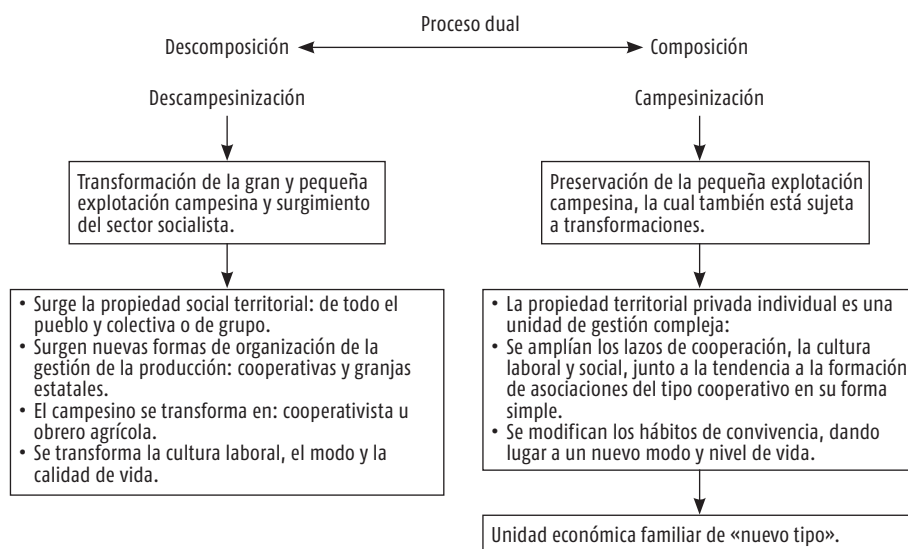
Proceso dual

Descomposición

Composición

Descampesinización

Campesinización

Transformación de la gran y pequeña explotación campesina y surgimiento del sector socialista.

Preservación de la pequeña explotación campesina, la cual también está sujeta a transformaciones.

• Surge la propiedad social territorial: de todo el pueblo y colectiva o de grupo.
• Surgen nuevas formas de organización de la gestión de la producción: cooperativas y granjas estatales.
• El campesino se transforma en: cooperativista u obrero agrícola.
• Se transforma la cultura laboral, el modo y la calidad de vida.

• La propiedad territorial privada individual es una unidad de gestión compleja:
• Se amplían los lazos de cooperación, la cultura laboral y social, junto a la tendencia a la formación de asociaciones del tipo cooperativo en su forma simple.
• Se modifican los hábitos de convivencia, dando lugar a un nuevo modo y nivel de vida.

Unidad económica familiar de «nuevo tipo».